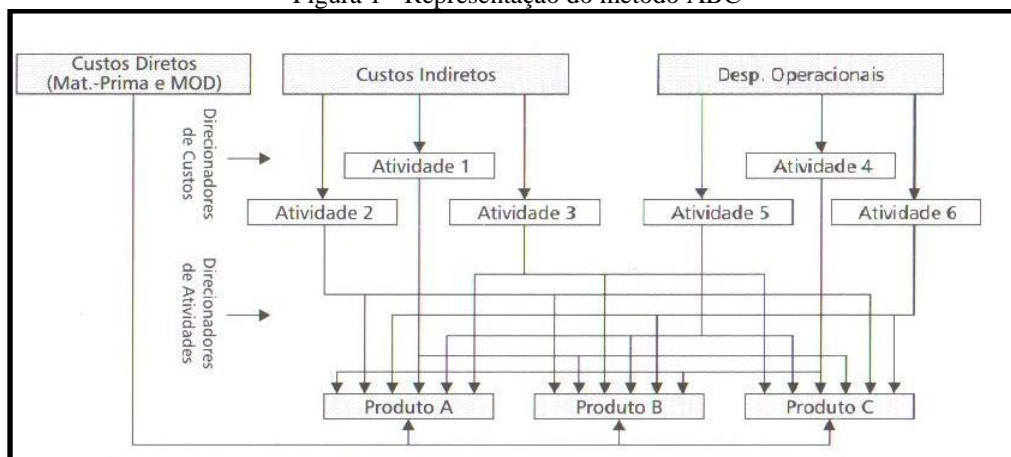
Figura 1 – Representação do método ABC

Custos Diretos (Mat.-Prima e MOD)

Custos Indiretos

Desp. Operacionais

Direcionadores de Custos

Atividade 1

Atividade 4

Atividade 2

Atividade 3

Atividade 5

Atividade 6

Direcionadores de Atividades

Produto A

Produto B

Produto C